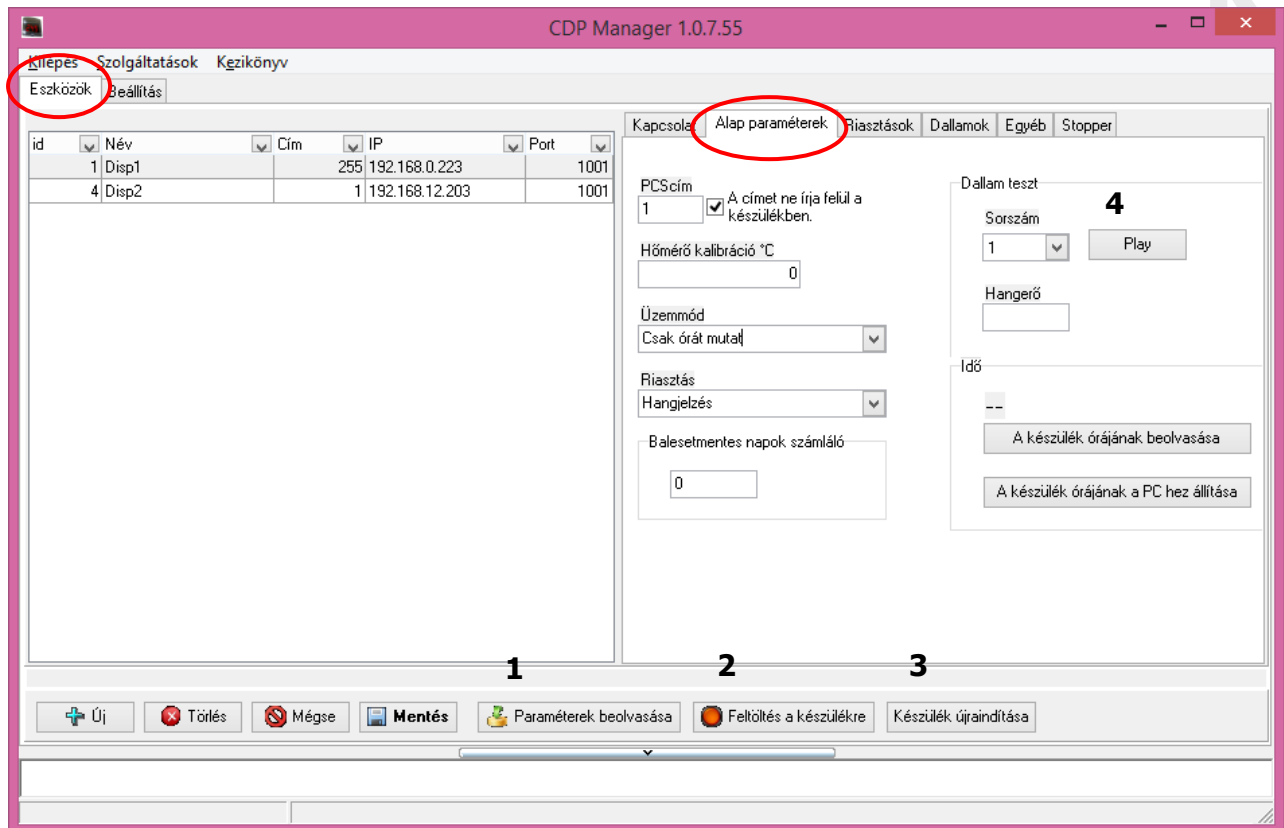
CDP Manager 1.0.7.55

Kilépés Szolgáltatások Kézikönyv

Eszközök Beállítás

| id | Név | Cím | IP | Port |
|---|---|---|---|---|
| 1 | Disp1 | 255 | 192.168.0.223 | 1001 |
| 4 | Disp2 | 1 | 192.168.12.203 | 1001 |

Kapcsolat Alap paraméterek Riasztások Dallamok Egyéb Stopper

PCScím
1
A címet ne írja felül a készülékben.

Hőmérő kalibráció °C
0

Üzemmód
Csak órát mutat

Riasztás
Hangjelzés

Balesetmentes napok számláló
0

Dallam teszt
Sorszám
1
4
Play
Hangerő

Idő
--
A készülék órájának beolvasása
A készülék órájának a PC hez állítása

1 2 3

Új Törlés Mégse Mentés Paraméterek beolvasása Feltöltés a készülékre Készülék újraindítása